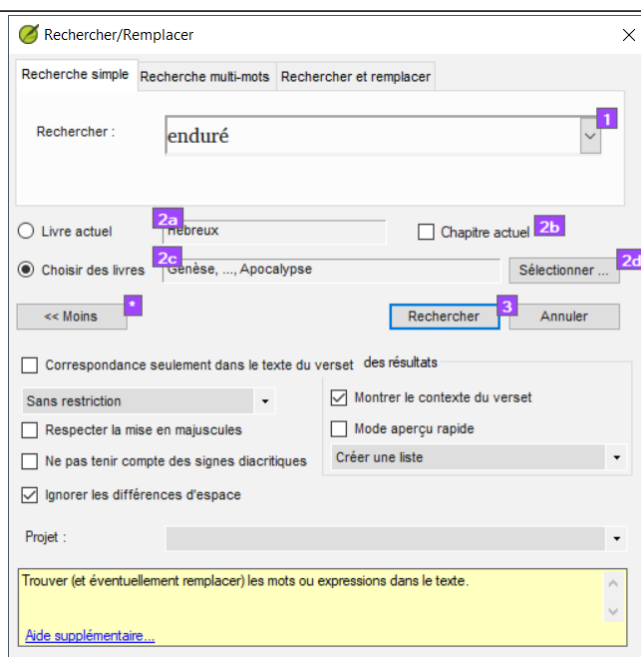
Rechercher/Remplacer

Recherche simple | Recherche multi-mots | Rechercher et remplacer

Rechercher : enduré 1

Livre actuel 2a Hébreux

Chapitre actuel 2b

Choisir des livres 2c Genèse, ..., Apocalypse

Sélectionner ... 2d

<< Moins *

Rechercher 3

Annuler

Correspondance seulement dans le texte du verset

des résultats

Sans restriction

Respecter la mise en majuscules

Ne pas tenir compte des signes diacritiques

Ignorer les différences d'espace

Montrer le contexte du verset

Mode aperçu rapide

Créer une liste

Projet :

Trouver (et éventuellement remplacer) les mots ou expressions dans le texte.

Aide supplémentaire...